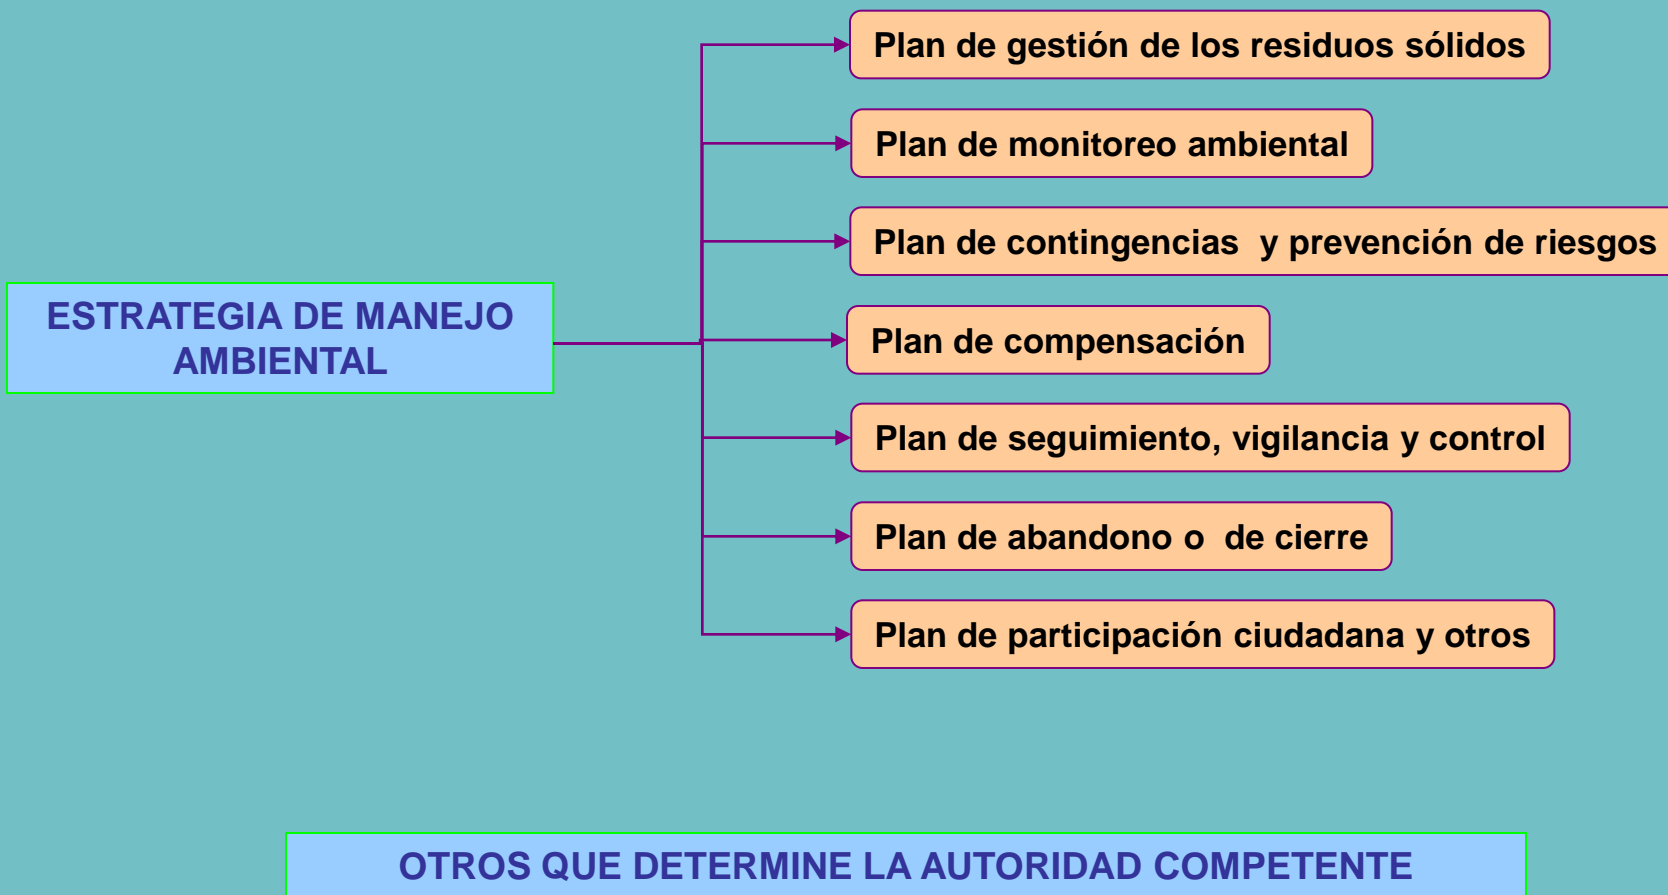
ESTRATEGIA DE MANEJO AMBIENTAL

Plan de gestión de los residuos sólidos

Plan de monitoreo ambiental

Plan de contingencias y prevención de riesgos

Plan de compensación

Plan de seguimiento, vigilancia y control

Plan de abandono o de cierre

Plan de participación ciudadana y otros

OTROS QUE DETERMINE LA AUTORIDAD COMPETENTE